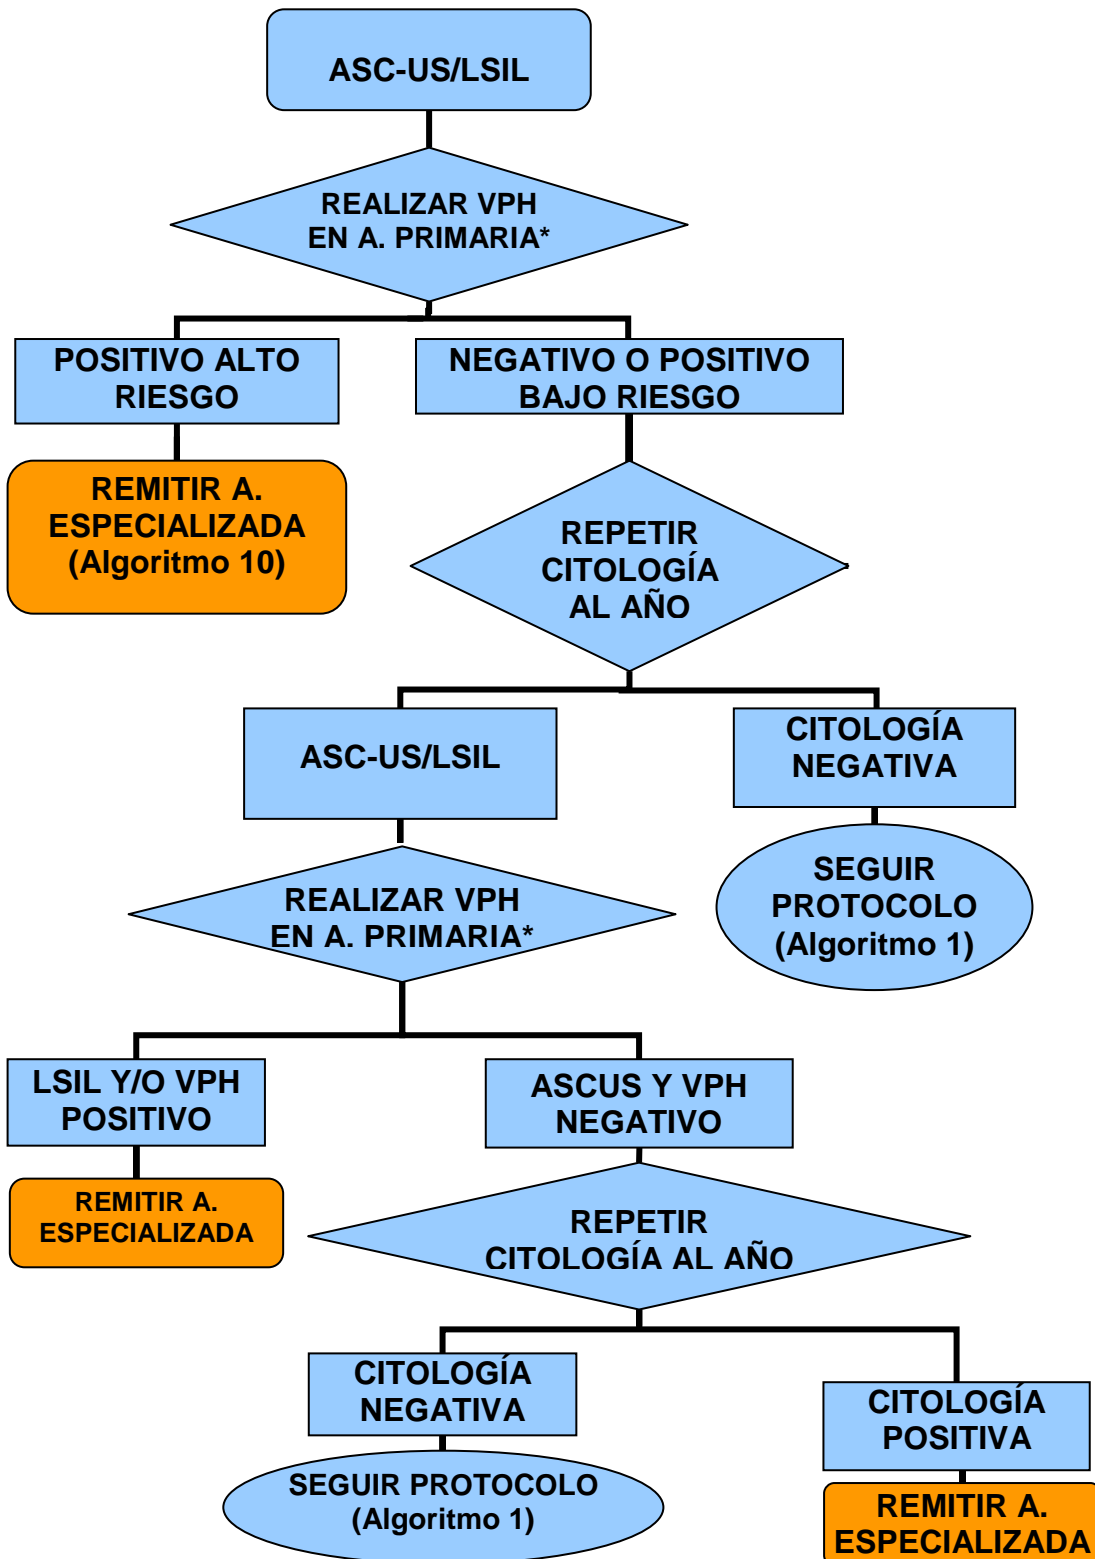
ASC-US/LSIL

REALIZAR VPH EN A. PRIMARIA*

POSITIVO ALTO RIESGO

NEGATIVO O POSITIVO BAJO RIESGO

REMITIR A. ESPECIALIZADA (Algoritmo 10)

REPETIR CITOLOGÍA AL AÑO

ASC-US/LSIL

CITOLOGÍA NEGATIVA

REALIZAR VPH EN A. PRIMARIA*

SEGUIR PROTOCOLO (Algoritmo 1)

LSIL Y/O VPH POSITIVO

ASCUS Y VPH NEGATIVO

REMITIR A. ESPECIALIZADA

REPETIR CITOLOGÍA AL AÑO

CITOLOGÍA NEGATIVA

CITOLOGÍA POSITIVA

SEGUIR PROTOCOLO (Algoritmo 1)

REMITIR A. ESPECIALIZADA